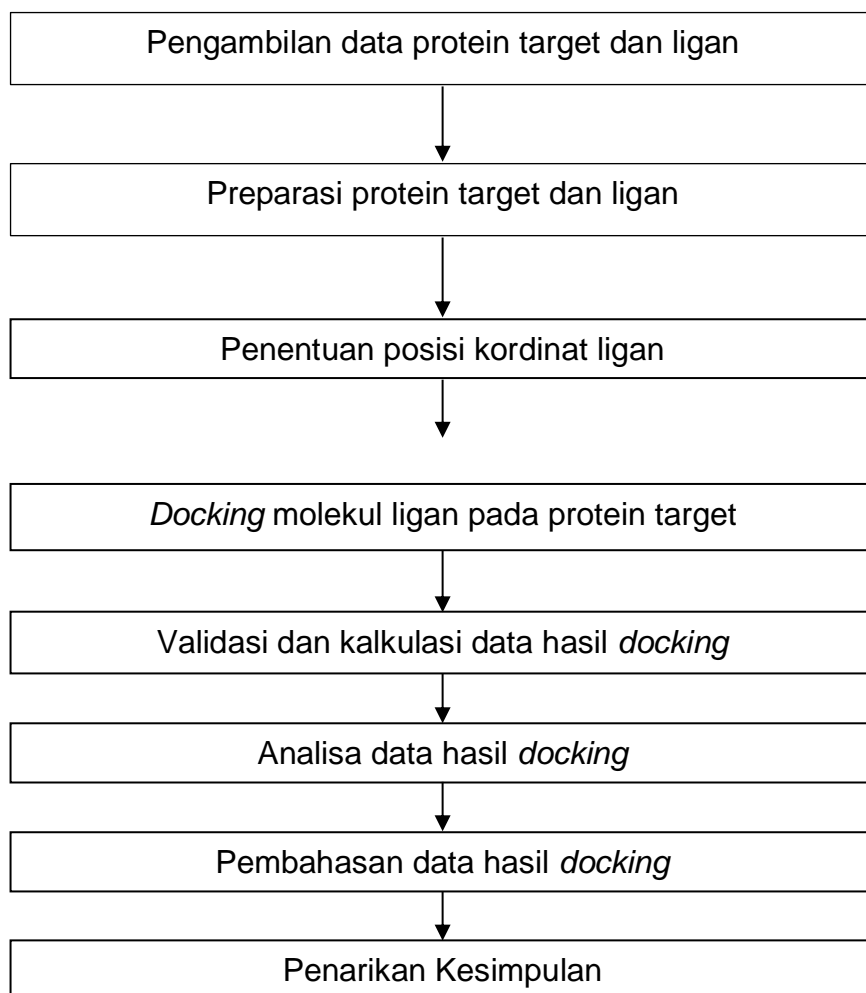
Pengambilan data protein target dan ligan

Preparasi protein target dan ligan

Penentuan posisi kordinat ligan

Docking molekul ligan pada protein target

Validasi dan kalkulasi data hasil docking

Analisa data hasil docking

Pembahasan data hasil docking

Penarikan Kesimpulan